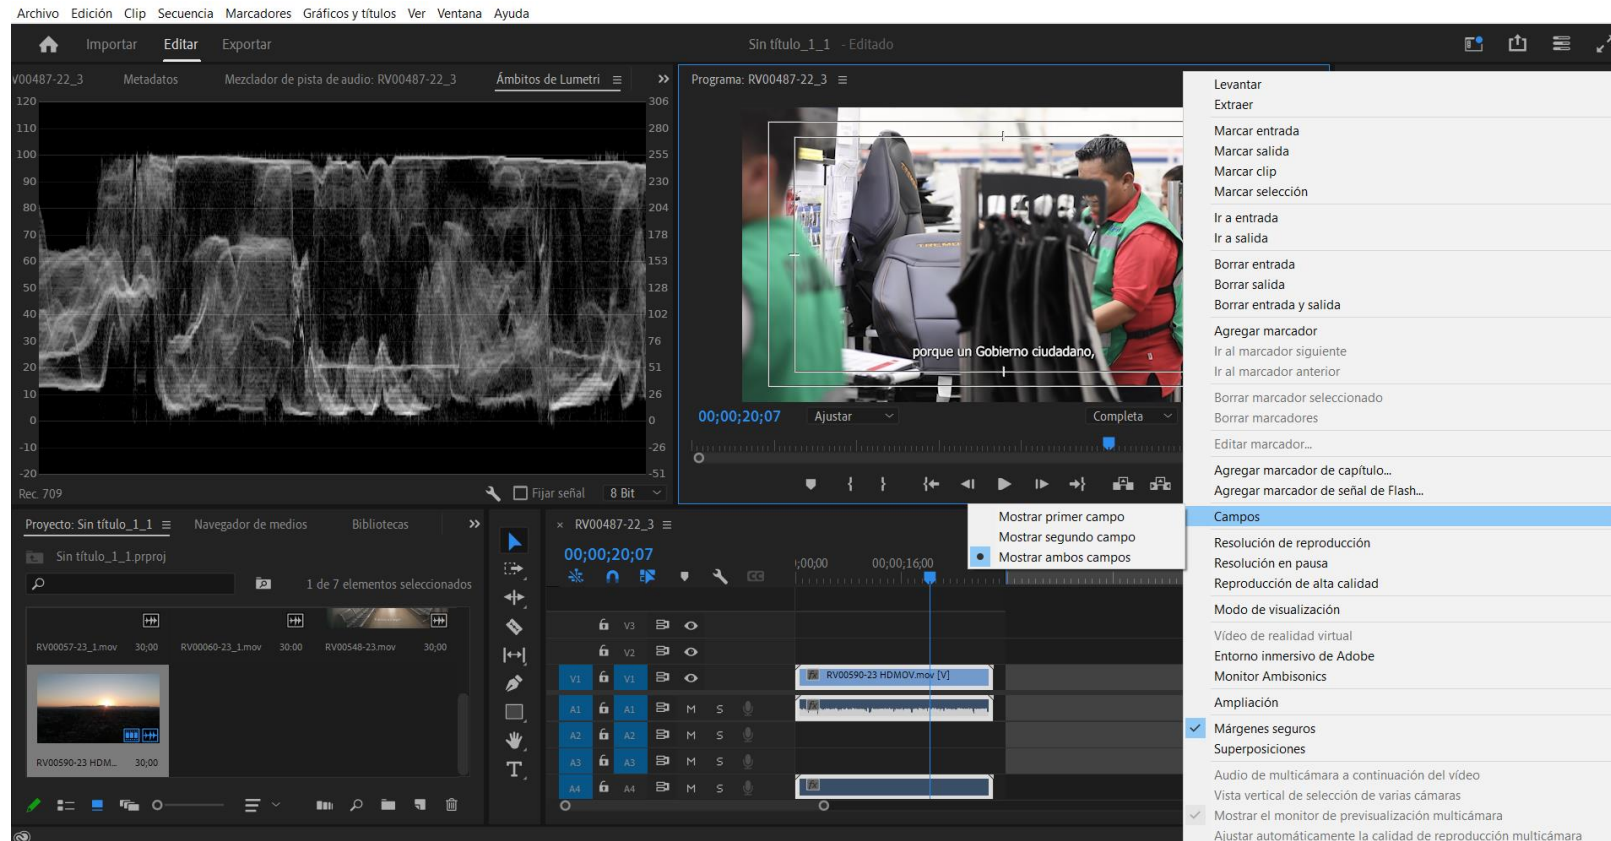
Archivo Edición Clip Secuencia Marcadores Gráficos y títulos Ver Ventana Ayuda

Importar Editar Exportar

Sin título_1_1 - Editado

V00487-22_3 Metadatos Mezclador de pista de audio: RV00487-22_3 Ámbitos de Lumetri

120 110 100 90 80 70 60 50 40 30 20 10 0 -10 -20

306 280 255 230 204 178 153 128 102 76 51 26 0 -26 -51

Rec. 709

Fijar señal 8 Bit

Programa: RV00487-22_3

porque un Gobierno ciudadano,

00;00;20;07 Ajustar Completa

Levantar
Extraer
Marcar entrada
Marcar salida
Marcar clip
Marcar selección
Ir a entrada
Ir a salida
Borrar entrada
Borrar salida
Borrar entrada y salida
Agregar marcador
Ir al marcador siguiente
Ir al marcador anterior
Borrar marcador seleccionado
Borrar marcadores
Editar marcador...
Agregar marcador de capítulo...
Agregar marcador de señal de Flash...
Campos
Resolución de reproducción
Resolución en pausa
Reproducción de alta calidad
Modo de visualización
Vídeo de realidad virtual
Entorno inmersivo de Adobe
Monitor Ambisonics
Ampliación
Márgenes seguros
Superposiciones
Audio de multicámara a continuación del vídeo
Vista vertical de selección de varias cámaras
Mostrar el monitor de previsualización multicámara
Ajustar automáticamente la calidad de reproducción multicámara

Mostrar primer campo
Mostrar segundo campo
Mostrar ambos campos

Proyecto: Sin título_1_1 Navegador de medios Bibliotecas

Sin título_1_1.prproj

1 de 7 elementos seleccionados

RV00057-23_1.mov 30;00 RV00060-23_1.mov 30:00 RV00548-23.mov 30;00

RV00590-23 HDM... 30;00

RV00487-22_3

00;00;20;07

;00;00 00;00;16;00

V3 V2 V1 V1 A1 A1 A2 A2 A3 A3 A4 A4

M S M S M S M S

RV00590-23 HDMOV.mov [V]